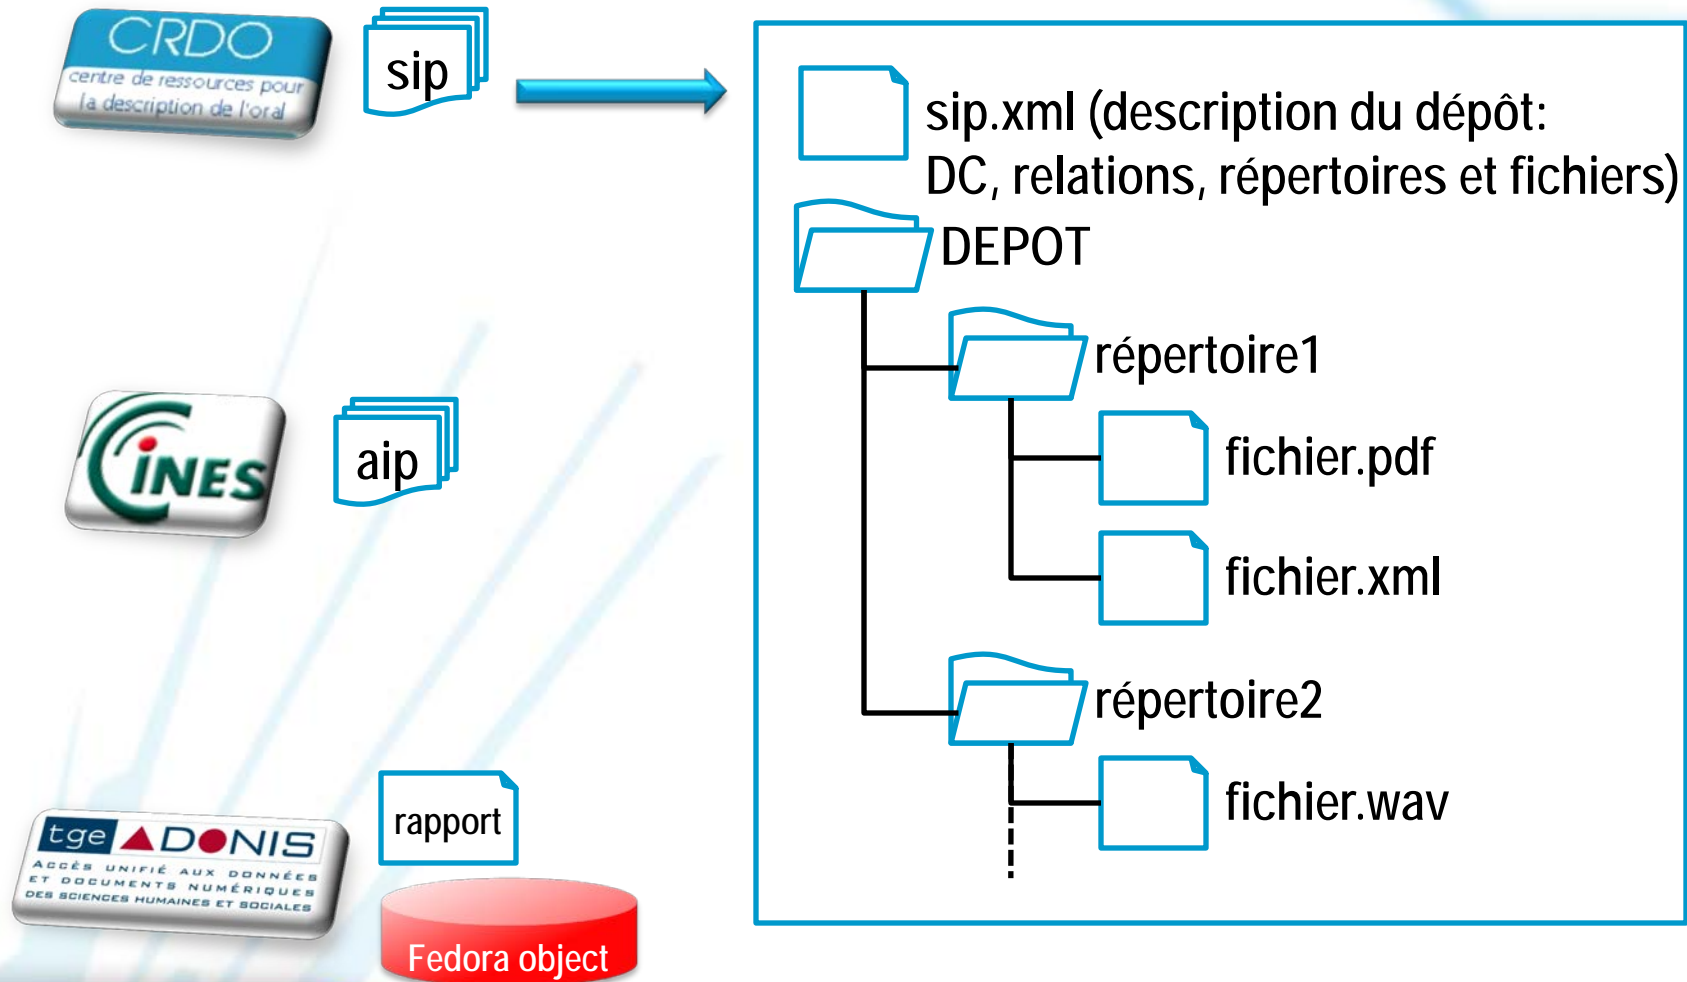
CRDO
centre de ressources pour la description de l'oral

sip

sip.xml (description du dépôt: DC, relations, répertoires et fichiers)

DEPOT

répertoire1

fichier.pdf

fichier.xml

répertoire2

fichier.wav

INES

aip

tge ADONIS
ACCÈS UNIFIÉ AUX DONNÉES ET DOCUMENTS NUMÉRIQUES DES SCIENCES HUMAINES ET SOCIALES

rapport

Fedora object